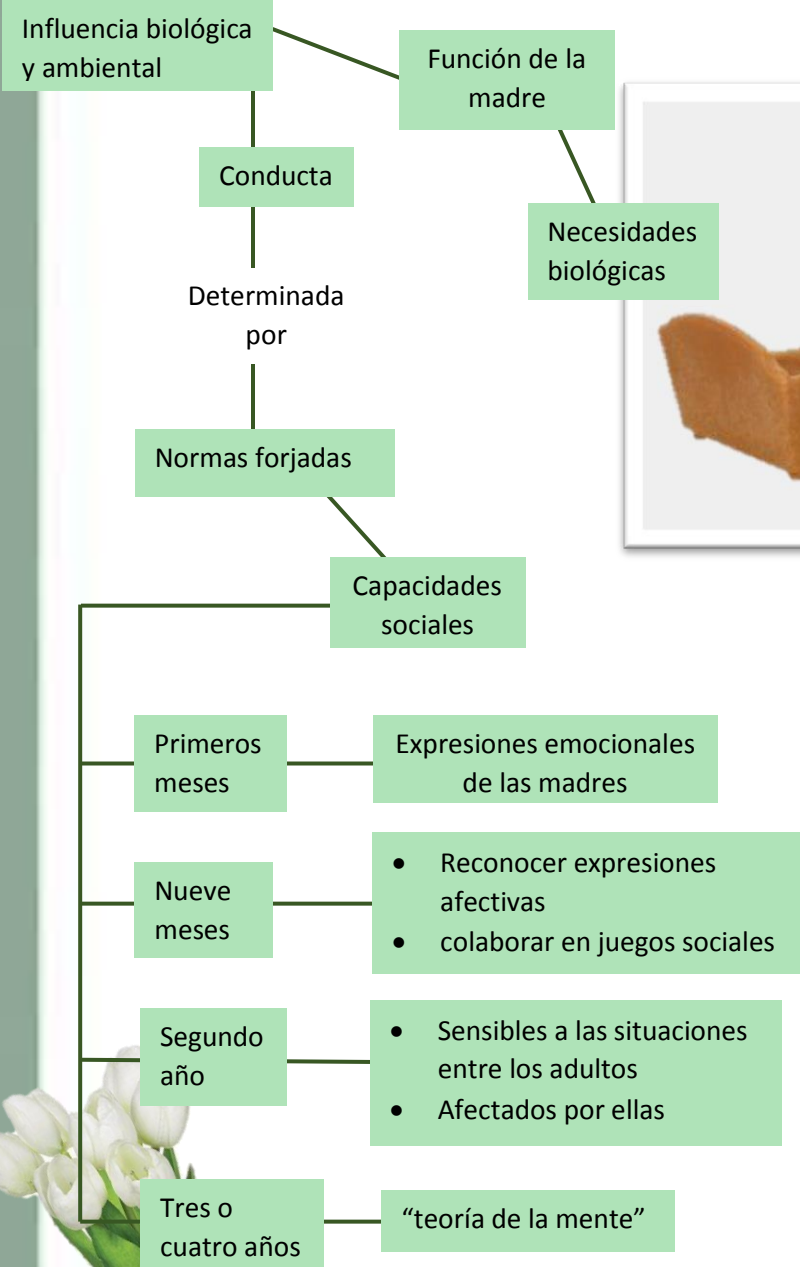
Influencia biológica y ambiental

Función de la madre

Conducta

Necesidades biológicas

Determinada por

Normas forjadas

Capacidades sociales

Primeros meses

Expresiones emocionales de las madres

Nueve meses

- Reconocer expresiones afectivas
- colaborar en juegos sociales

Segundo año

- Sensibles a las situaciones entre los adultos
- Afectados por ellas

Tres o cuatro años

"teoría de la mente"